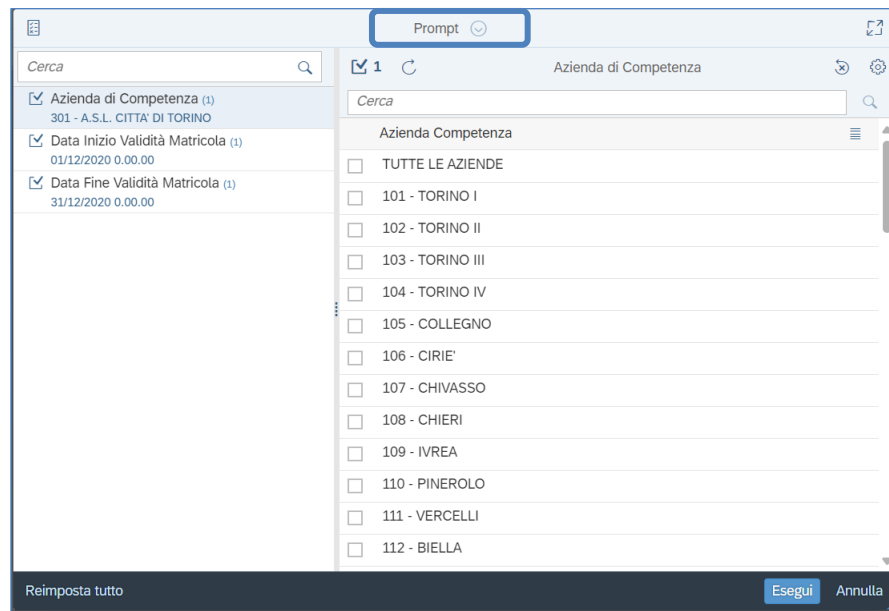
Prompt

Cerca

Azienda di Competenza (1)
301 - A.S.L. CITTA' DI TORINO

Data Inizio Validità Matricola (1)
01/12/2020 0.00.00

Data Fine Validità Matricola (1)
31/12/2020 0.00.00

1

Azienda di Competenza

Cerca

Azienda Competenza

TUTTE LE AZIENDE
101 - TORINO I
102 - TORINO II
103 - TORINO III
104 - TORINO IV
105 - COLLEGNO
106 - CIRIE'
107 - CHIVASSO
108 - CHIERI
109 - IVREA
110 - PINEROLO
111 - VERCELLI
112 - BIELLA

Reimposta tutto

Esegui

Annulla